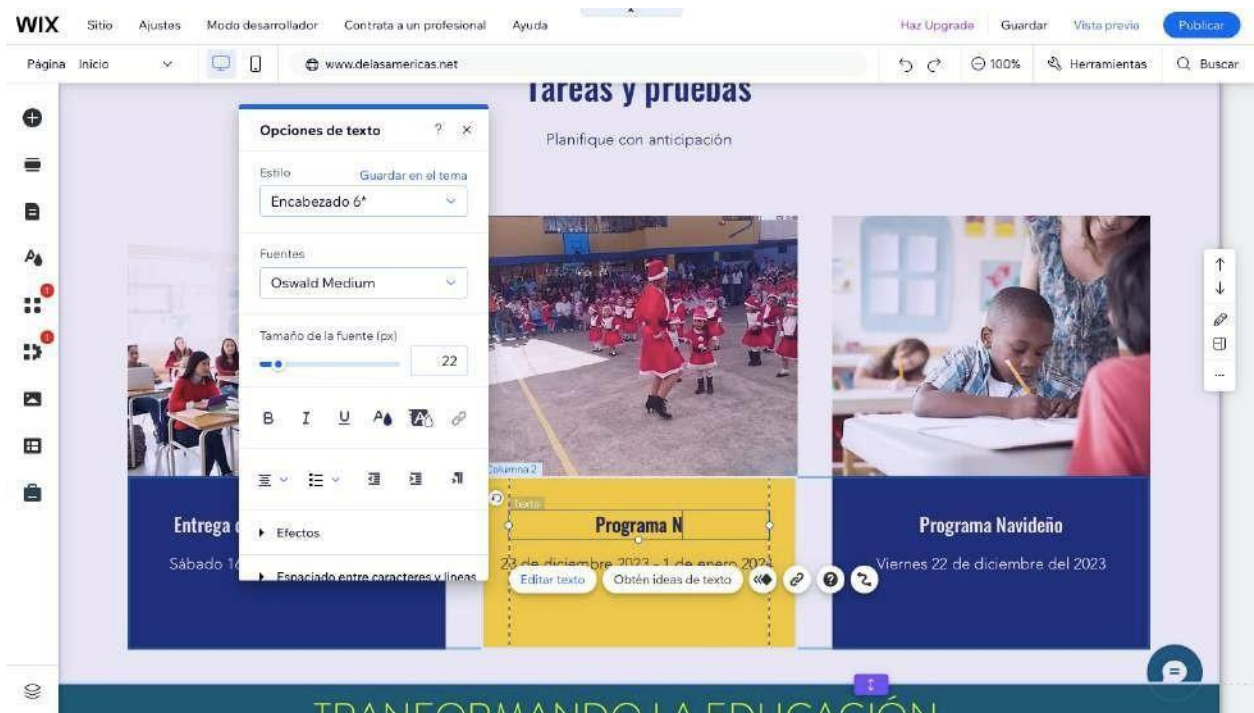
WIX Sitio Ajustes Modo desarrollador Contrata a un profesional Ayuda Haz Upgrade Guardar Vista previa Publicar

Página Inicio www.delasamericas.net 100% Herramientas Buscar

Tareas y pruebas

Planifique con anticipación

Opciones de texto ? ×

Estilo Guardar en el tema

Encabezado 6*

Fuentes

Oswald Medium

Tamaño de la fuente (px)

22

B I U

Efectos

Espaciado entre caracteres y líneas

Columna 2

Texto

Entrega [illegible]

Sábado 1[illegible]

Programa N

23 de diciembre 2023 - 1 de enero 2024

Editar texto Obtén ideas de texto

Programa Navideño

Viernes 22 de diciembre del 2023

TRANFORMANDO LA EDUCACIÓN